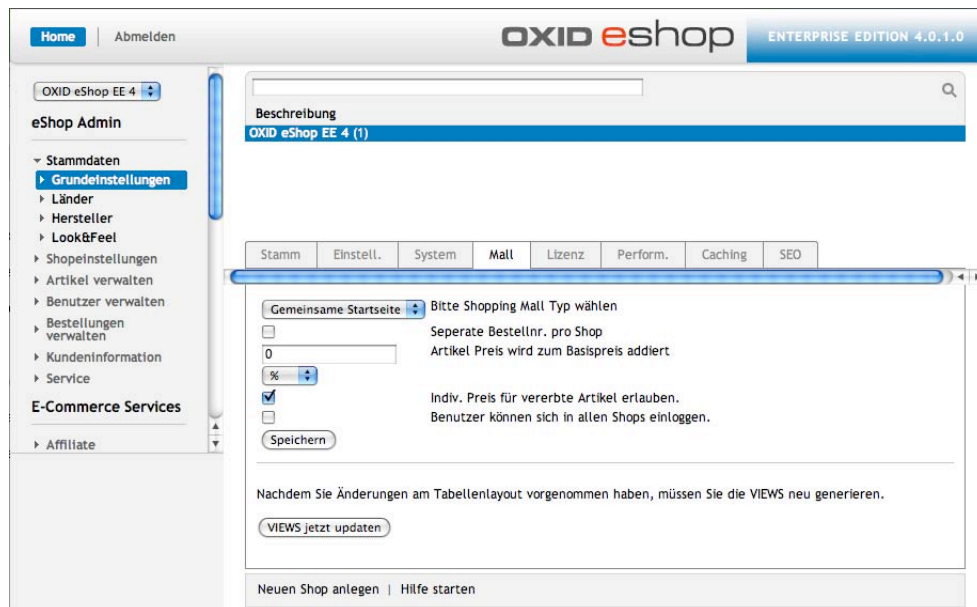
Home | Abmelden

OXID eshop ENTERPRISE EDITION 4.0.1.0

OXID eShop EE 4

eShop Admin

Stammdaten
Grundeinstellungen
Länder
Hersteller
Look&Feel
Shopeinstellungen
Artikel verwalten
Benutzer verwalten
Bestellungen verwalten
Kundeninformation
Service

E-Commerce Services

Affiliate

Beschreibung
OXID eShop EE 4 (1)

Stamm | Einstell. | System | Mall | Lizenz | Perform. | Caching | SEO

Gemeinsame Startseite Bitte Shopping Mall Typ wählen
Seperate Bestellnr. pro Shop
0 Artikel Preis wird zum Basispreis addiert
%
Indiv. Preis für vererbte Artikel erlauben.
Benutzer können sich in allen Shops einloggen.
Speichern

Nachdem Sie Änderungen am Tabellenlayout vorgenommen haben, müssen Sie die VIEWS neu generieren.

VIEWS jetzt updaten

Neuen Shop anlegen | Hilfe starten